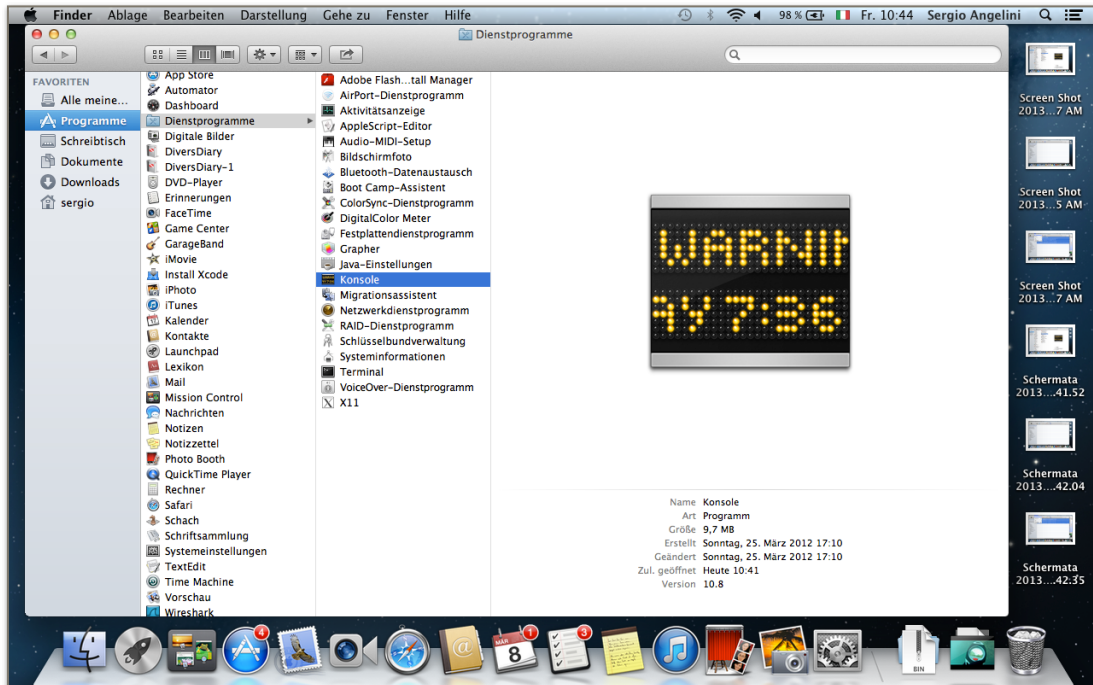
Finder Ablage Bearbeiten Darstellung Gehe zu Fenster Hilfe

98 % Fr. 10:44 Sergio Angelini

Dienstprogramme

FAVORITEN
Alle meine...
Programme
Schreibtisch
Dokumente
Downloads
sergio

App Store
Automator
Dashboard
Dienstprogramme
Digitale Bilder
DiversDiary
DiversDiary-1
DVD-Player
Erinnerungen
FaceTime
Game Center
GarageBand
iMovie
Install Xcode
iPhoto
iTunes
Kalender
Kontakte
Launchpad
Lexikon
Mail
Mission Control
Nachrichten
Notizen
Notizzettel
Photo Booth
QuickTime Player
Rechner
Safari
Schach
Schriftsammlung
Systemeinstellungen
TextEdit
Time Machine
Vorschau
Wireshark

Adobe Flash...tall Manager
AirPort-Dienstprogramm
Aktivitätsanzeige
AppleScript-Editor
Audio-MIDI-Setup
Bildschirmfoto
Bluetooth-Datenaustausch
Boot Camp-Assistent
ColorSync-Dienstprogramm
DigitalColor Meter
Festplattendienstprogramm
Grapher
Java-Einstellungen
Konsole
Migrationsassistent
Netzwerkdienstprogramm
RAID-Dienstprogramm
Schlüsselbundverwaltung
Systeminformationen
Terminal
VoiceOver-Dienstprogramm
X11

WARNIN
4Y 7:36

| | |
|---|---|
| Name | Konsole |
| Art | Programm |
| Größe | 9,7 MB |
| Erstellt | Sonntag, 25. März 2012 17:10 |
| Geändert | Sonntag, 25. März 2012 17:10 |
| Zul. geöffnet | Heute 10:41 |
| Version | 10.8 |

Screen Shot 2013....7 AM
Screen Shot 2013....5 AM
Screen Shot 2013....7 AM
Schermata 2013....41.52
Schermata 2013....42.04
Schermata 2013....42.35

4
MAR 8 1
3
BIN